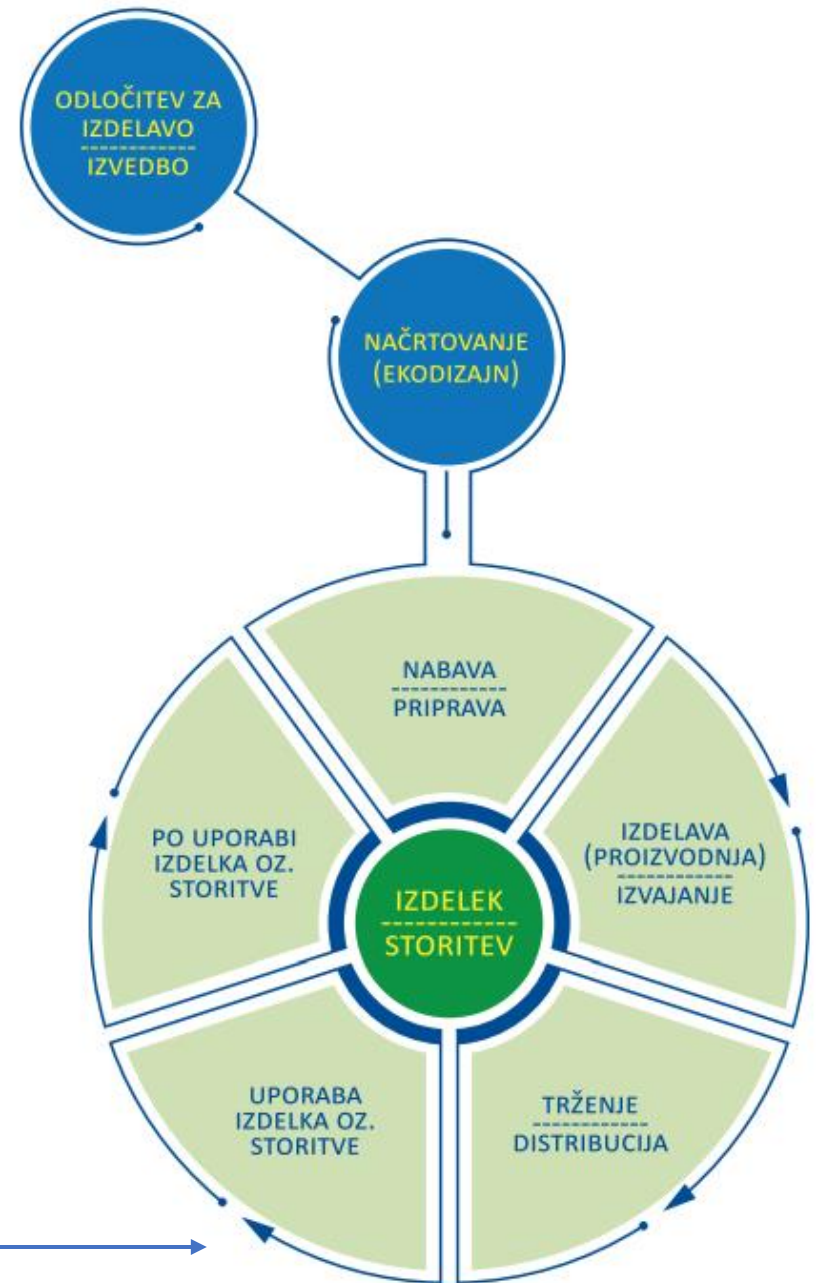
ODLOČITEV ZA IZDELAVO
IZVEDBO

NAČRTOVANJE (EKODIZAJN)

NABAVA
PRIPRAVA

IZDELAVA (PROIZVODNJA)
IZVAJANJE

TRŽENJE
DISTRIBUCIJA

UPORABA IZDELKA OZ. STORITVE

PO UPORABI IZDELKA OZ. STORITVE

IZDELEK
STORITEV